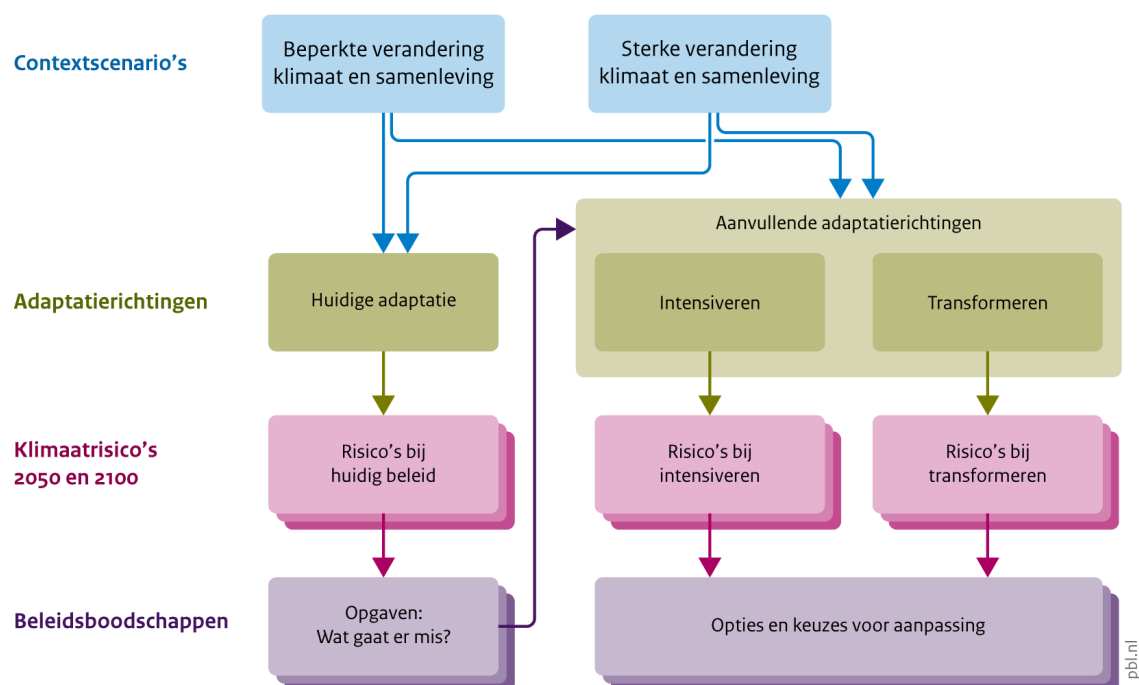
Contextscenario's

Beperkte verandering klimaat en samenleving

Sterke verandering klimaat en samenleving

Adaptatierichtingen

Huidige adaptatie

Aanvullende adaptatierichtingen

Intensiveren

Transformeren

Klimaatrisico's 2050 en 2100

Risico's bij huidig beleid

Risico's bij intensiveren

Risico's bij transformeren

Beleidsboodschappen

Opgaven: Wat gaat er mis?

Opties en keuzes voor aanpassing

pbl.nl